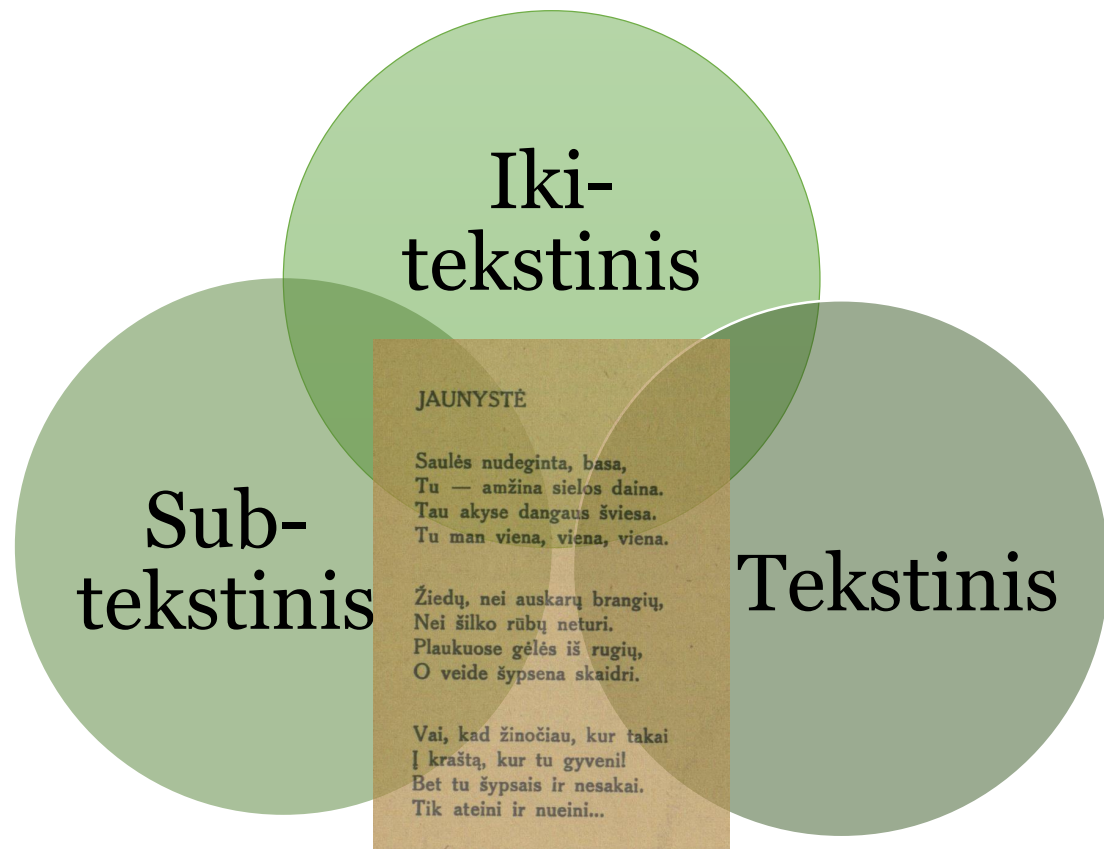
Iki-
tekstinis

Sub-
tekstinis

Tekstinis

JAUNYSTĖ

Saulės nudeginta, basa,
Tu — amžina sielos daina.
Tau akyse dangaus šviesa.
Tu man viena, viena, viena.

Žiedų, nei auskarų brangių,
Nei šilko rūbų neturi.
Plaukuose gėlės iš rugių,
O veide šypsena skaidri.

Vai, kad žinočiau, kur takai
Į kraštą, kur tu gyveni!
Bet tu šypsais ir nesakai.
Tik ateini ir nueini...